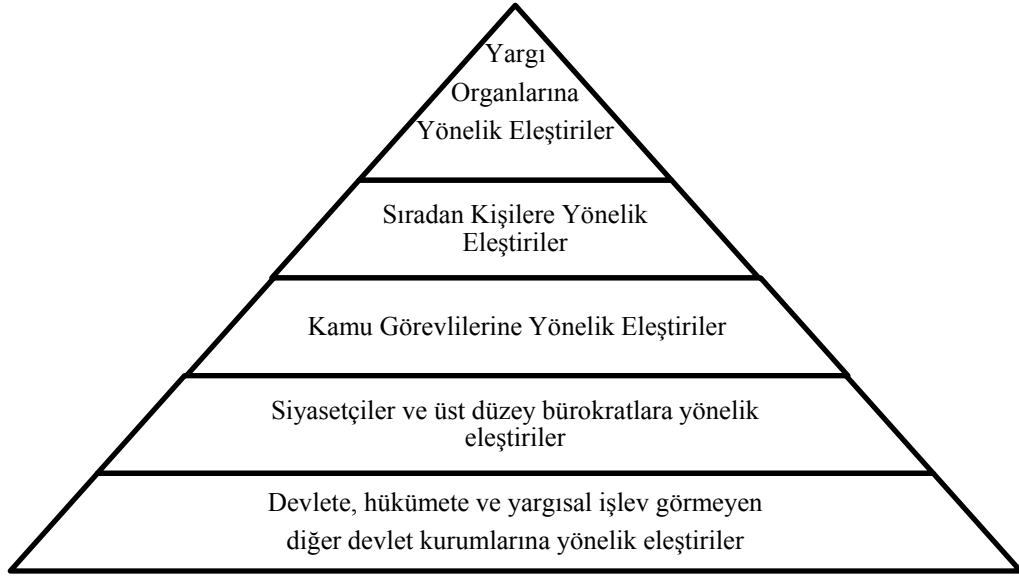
Yargı Organlarına Yönelik Eleştiriler

Sıradan Kişilere Yönelik Eleştiriler

Kamu Görevlilerine Yönelik Eleştiriler

Siyasetçiler ve üst düzey bürokratlara yönelik eleştiriler

Devlete, hükümete ve yargısal işlev görmeyen diğer devlet kurumlarına yönelik eleştiriler